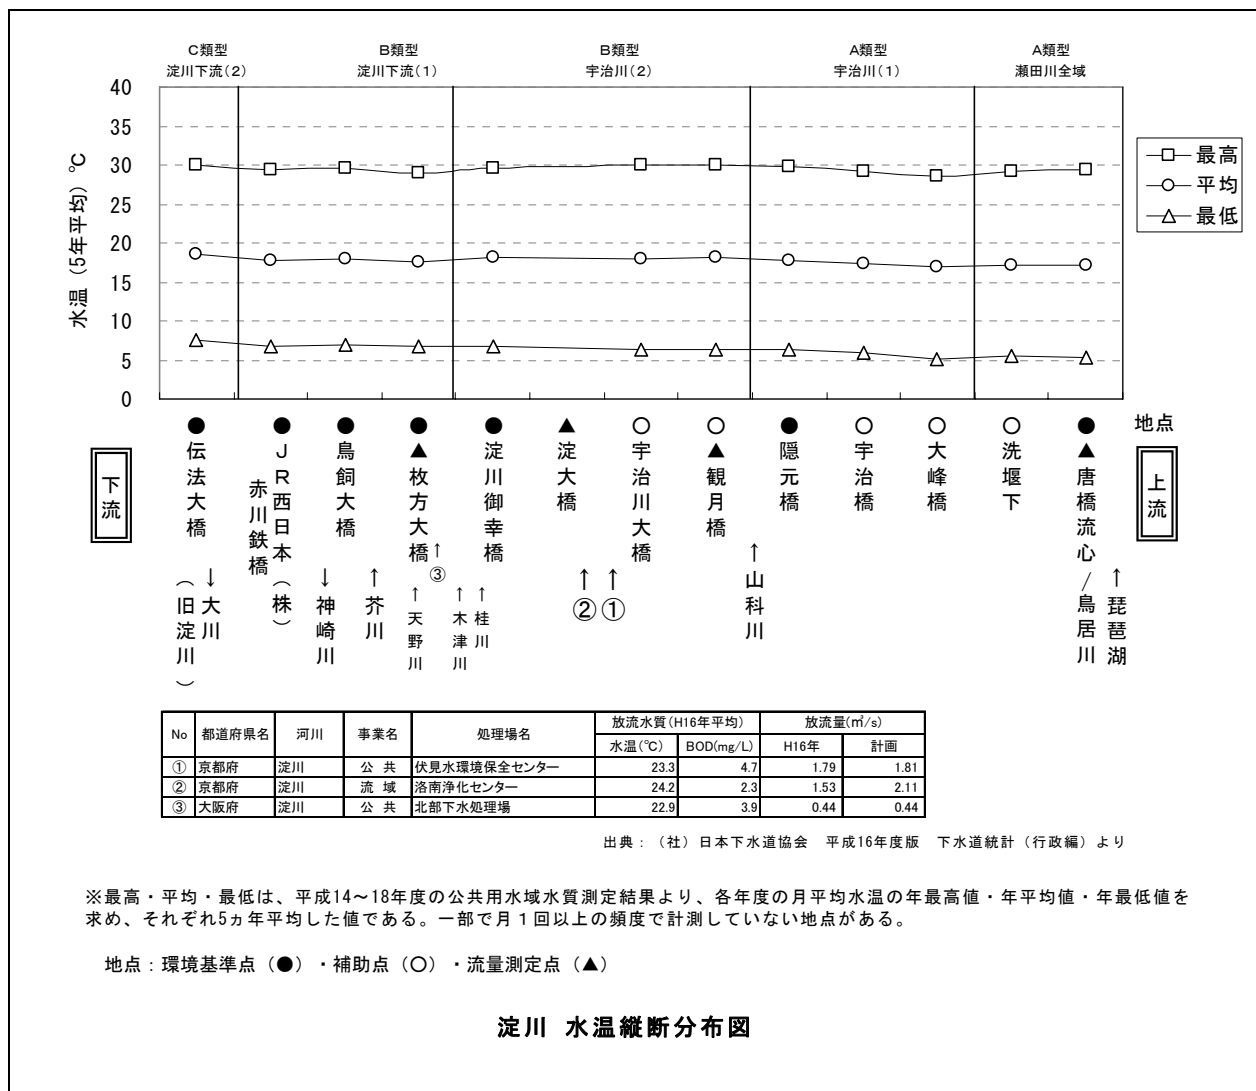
C類型
淀川下流(2)

B類型
淀川下流(1)

B類型
宇治川(2)

A類型
宇治川(1)

A類型
瀬田川全域

水温(5年平均)℃

40
35
30
25
20
15
10
5
0

最高
平均
最低

地点

下流

上流

●伝法大橋
↓大川
(旧淀川)

JR西日本(株)赤川鉄橋

●鳥飼大橋
↓神崎川

↑芥川

●▲枚方大橋
↑③
↑天野川

●淀川御幸橋
↑木津川
↑桂川

▲淀大橋
↑②

○宇治川大橋
↑①

○▲観月橋
↑山科川

●隠元橋

○宇治橋

○大峰橋

○洗堰下

●▲唐橋流心/鳥居川
↑琵琶湖

| No | 都道府県名 | 河川 | 事業名 | 処理場名 | 放流水質(H16年平均) 水温(℃) | 放流水質(H16年平均) BOD(mg/L) | 放流量(㎥/s) H16年 | 放流量(㎥/s) 計画 |
|---|---|---|---|---|---|---|---|---|
| ① | 京都府 | 淀川 | 公共 | 伏見水環境保全センター | 23.3 | 4.7 | 1.79 | 1.81 |
| ② | 京都府 | 淀川 | 流域 | 洛南浄化センター | 24.2 | 2.3 | 1.53 | 2.11 |
| ③ | 大阪府 | 淀川 | 公共 | 北部下水処理場 | 22.9 | 3.9 | 0.44 | 0.44 |

出典:(社)日本下水道協会 平成16年度版 下水道統計(行政編)より

※最高・平均・最低は、平成14~18年度の公共用水域水質測定結果より、各年度の月平均水温の年最高値・年平均値・年最低値を求め、それぞれ5ヵ年平均した値である。一部で月1回以上の頻度で計測していない地点がある。

地点:環境基準点(●)・補助点(○)・流量測定点(▲)

淀川 水温縦断分布図